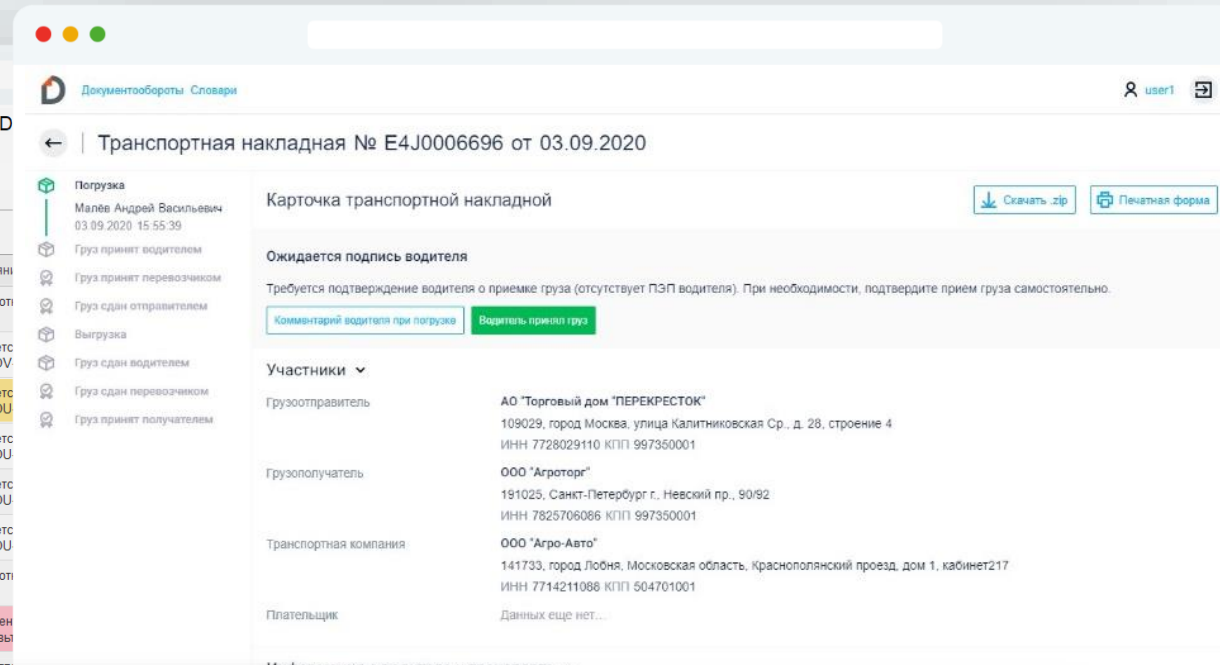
Документообороты Словари

user1

Транспортная накладная № E4J0006696 от 03.09.2020

Погрузка
Малёв Андрей Васильевич
03.09.2020 15:55:39
Груз принят водителем
Груз принят перевозчиком
Груз сдан отправителем
Выгрузка
Груз сдан водителем
Груз сдан перевозчиком
Груз принят получателем

Карточка транспортной накладной

Скачать .zip
Печатная форма

Ожидается подпись водителя

Требуется подтверждение водителя о приемке груза (отсутствует ПЭП водителя). При необходимости, подтвердите прием груза самостоятельно.

Комментарий водителя при погрузке
Водитель принял груз

Участники

| | |
|---|---|
| Грузоотправитель | АО "Торговый дом "ПЕРЕКРЕСТОК" 109029, город Москва, улица Калитниковская Ср., д. 28, строение 4 ИНН 7728029110 КПП 997350001 |
| Грузополучатель | ООО "Агроторг" 191025, Санкт-Петербург г., Невский пр., 90/92 ИНН 7825706086 КПП 997350001 |
| Транспортная компания | ООО "Агро-Авто" 141733, город Лобня, Московская область, Краснополянский проезд, дом 1, кабинет217 ИНН 7714211088 КПП 504701001 |
| Плательщик | Данных еще нет... |